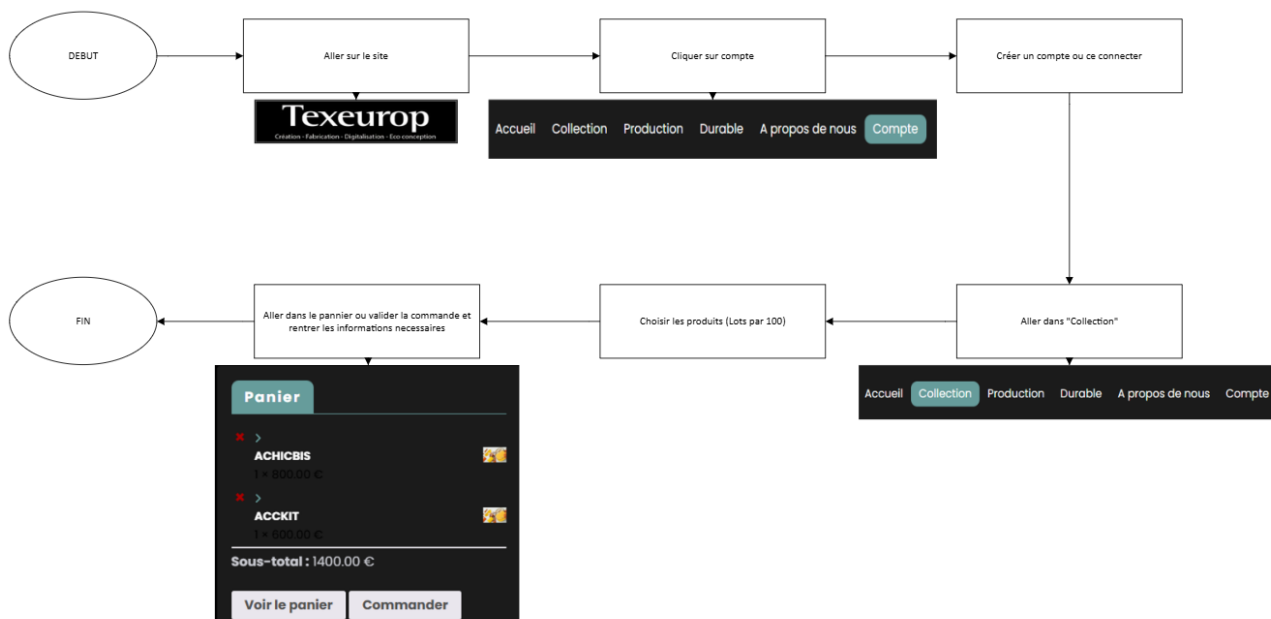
DEBUT

Aller sur le site

Texeurop
Création · Fabrication · Digitalisation · Eco conception

Cliquer sur compte

Accueil Collection Production Durable A propos de nous Compte

Créer un compte ou ce connecter

Aller dans "Collection"

Accueil Collection Production Durable A propos de nous Compte

Choisir les produits (Lots par 100)

Aller dans le pannier ou valider la commande et rentrer les informations necessaires

Panier

ACHICBIS
1 × 800.00 €

ACCKIT
1 × 600.00 €

Sous-total : 1400.00 €

Voir le panier Commander

FIN